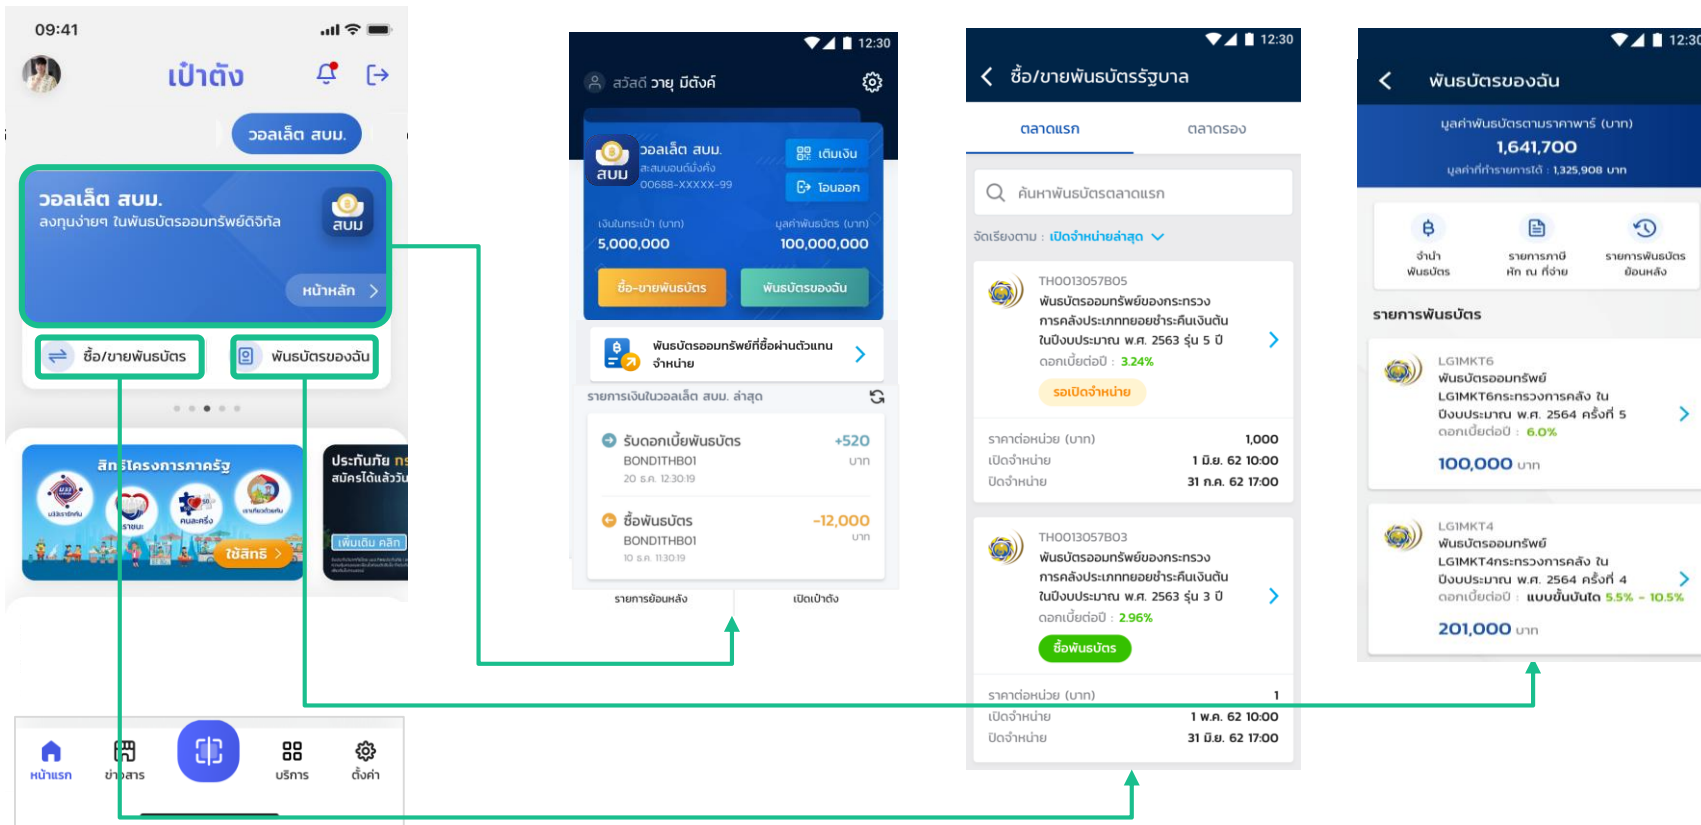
09:41

เป๋าตัง

วอลเล็ต สบม.

วอลเล็ต สบม.
ลงทุนง่ายๆ ในพันธบัตรออมทรัพย์ดิจิทัล

สบม

หน้าหลัก >

ซื้อ/ขายพันธบัตร

พันธบัตรของฉัน

สิท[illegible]โครงการภาครัฐ

ใช้สิทธิ >

ประกันภัย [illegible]
สมัครได้แล้ววัน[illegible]

เพิ่มเติม คลิก

หน้าแรก

ข่าวสาร

บริการ

ตั้งค่า

12:30

สวัสดี วายุ มีตังค์

วอลเล็ต สบม.

สบม

เติมเงิน

โอนออก

00688-XXXXX-99

เงินในกระเป๋า (บาท)
5,000,000

มูลค่าพันธบัตร (บาท)
100,000,000

ซื้อ-ขายพันธบัตร

พันธบัตรของฉัน

พันธบัตรออมทรัพย์ที่ซื้อผ่านตัวแทนจำหน่าย

รายการเงินในวอลเล็ต สบม. ล่าสุด

รับดอกเบี้ยพันธบัตร
BONDITHB01
20 ธ.ค. 12:30:19

+520
บาท

ซื้อพันธบัตร
BONDITHB01
10 ธ.ค. 11:30:19

-12,000
บาท

รายการย้อนหลัง

เปิดเป๋าตัง

12:30

ซื้อ/ขายพันธบัตรรัฐบาล

ตลาดแรก

ตลาดรอง

ค้นหาพันธบัตรตลาดแรก

จัดเรียงตาม : เปิดจำหน่ายล่าสุด

TH0013057B05
พันธบัตรออมทรัพย์ของกระทรวงการคลังประเภททยอยชำระคืนเงินต้นในปีงบประมาณ พ.ศ. 2563 รุ่น 5 ปี
ดอกเบี้ยต่อปี : 3.24%

รอเปิดจำหน่าย

ราคาต่อหน่วย (บาท) 1,000
เปิดจำหน่าย 1 มิ.ย. 62 10:00
ปิดจำหน่าย 31 ก.ค. 62 17:00

TH0013057B03
พันธบัตรออมทรัพย์ของกระทรวงการคลังประเภททยอยชำระคืนเงินต้นในปีงบประมาณ พ.ศ. 2563 รุ่น 3 ปี
ดอกเบี้ยต่อปี : 2.96%

ซื้อพันธบัตร

ราคาต่อหน่วย (บาท) 1
เปิดจำหน่าย 1 พ.ค. 62 10:00
ปิดจำหน่าย 31 มิ.ย. 62 17:00

12:30

พันธบัตรของฉัน

มูลค่าพันธบัตรตามราคาพาร์ (บาท)
1,641,700
มูลค่าที่ทำรายการได้ : 1,325,908 บาท

จำนำพันธบัตร

รายการภาษีหัก ณ ที่จ่าย

รายการพันธบัตรย้อนหลัง

รายการพันธบัตร

LGIMKT6
พันธบัตรออมทรัพย์
LGIMKT6กระทรวงการคลัง ใน ปีงบประมาณ พ.ศ. 2564 ครั้งที่ 5
ดอกเบี้ยต่อปี : 6.0%
100,000 บาท

LGIMKT4
พันธบัตรออมทรัพย์
LGIMKT4กระทรวงการคลัง ใน ปีงบประมาณ พ.ศ. 2564 ครั้งที่ 4
ดอกเบี้ยต่อปี : แบบขั้นบันได 5.5% - 10.5%
201,000 บาท